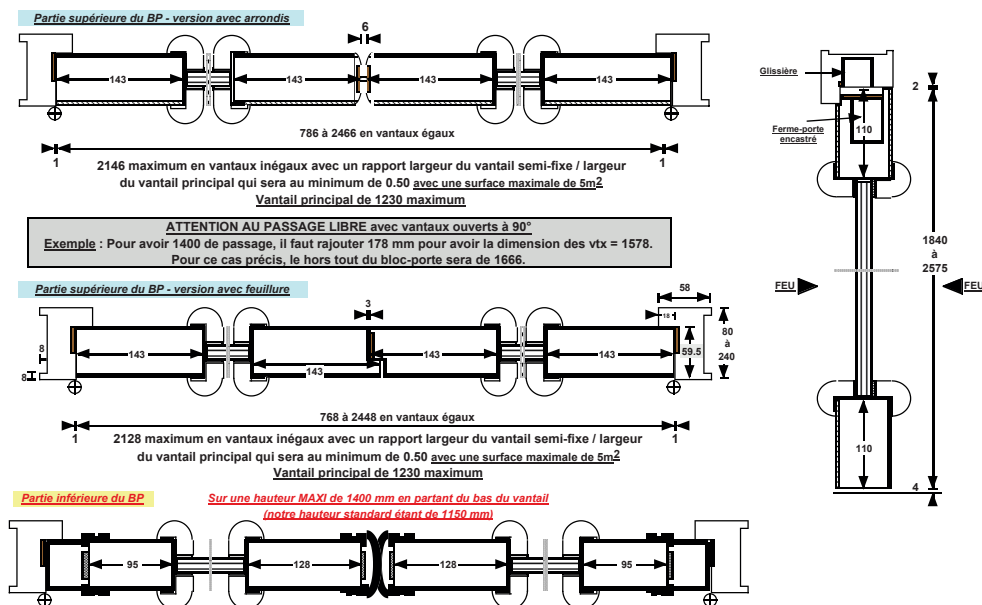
Partie supérieure du BP - version avec arrondis

6

143
143
143
143

786 à 2466 en vantaux égaux

1
1

2146 maximum en vantaux inégaux avec un rapport largeur du vantail semi-fixe / largeur du vantail principal qui sera au minimum de 0.50 avec une surface maximale de 5m$^2$
Vantail principal de 1230 maximum

ATTENTION AU PASSAGE LIBRE avec vantaux ouverts à 90°
Exemple : Pour avoir 1400 de passage, il faut rajouter 178 mm pour avoir la dimension des vtx = 1578.
Pour ce cas précis, le hors tout du bloc-porte sera de 1666.

Partie supérieure du BP - version avec feuillure

3
58
18
80
à
240
8
8
143
143
143
143
59.5

768 à 2448 en vantaux égaux

1
1

2128 maximum en vantaux inégaux avec un rapport largeur du vantail semi-fixe / largeur du vantail principal qui sera au minimum de 0.50 avec une surface maximale de 5m$^2$
Vantail principal de 1230 maximum

Partie inférieure du BP

Sur une hauteur MAXI de 1400 mm en partant du bas du vantail
(notre hauteur standard étant de 1150 mm)

95
128
128
95

Glissière
Ferme-porte encastré
2
110
1840
à
2575
FEU
FEU
110
4